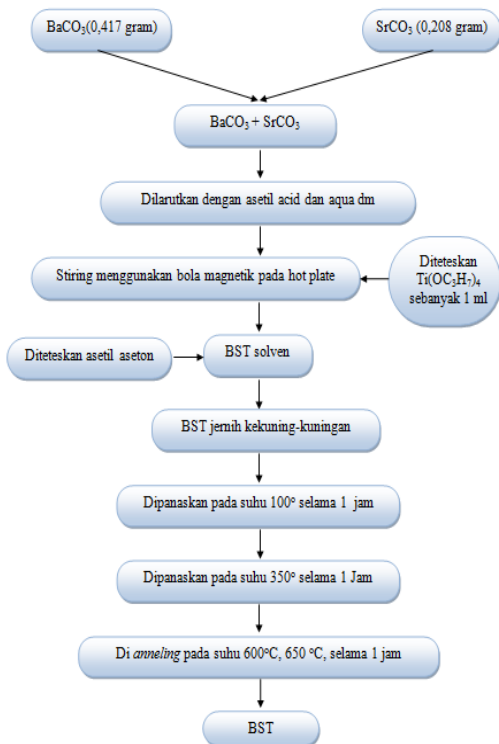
$BaCO_3$(0,417 gram)

$SrCO_3$ (0,208 gram)

$BaCO_3 + SrCO_3$

Dilarutkan dengan asetil acid dan aqua dm

Stiring menggunakan bola magnetik pada hot plate

Diteteskan $Ti(OC_3H_7)_4$ sebanyak 1 ml

Diteteskan asetil aseton

BST solven

BST jernih kekuning-kuningan

Dipanaskan pada suhu 100° selama 1 jam

Dipanaskan pada suhu 350° selama 1 Jam

Di anneling pada suhu 600°C, 650 °C, selama 1 jam

BST